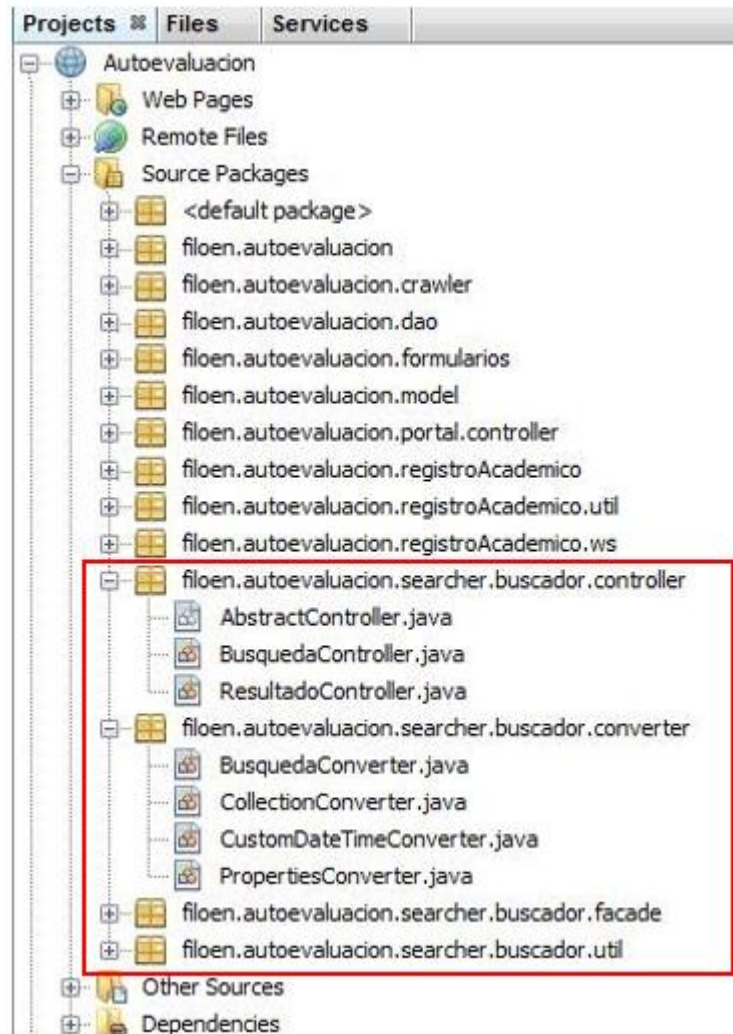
Projects Files Services

Autoevaluacion
Web Pages
Remote Files
Source Packages
<default package>
filoen.autoevaluacion
filoen.autoevaluacion.crawler
filoen.autoevaluacion.dao
filoen.autoevaluacion.formularios
filoen.autoevaluacion.model
filoen.autoevaluacion.portal.controller
filoen.autoevaluacion.registroAcademico
filoen.autoevaluacion.registroAcademico.util
filoen.autoevaluacion.registroAcademico.ws
filoen.autoevaluacion.searcher.buscador.controller
AbstractController.java
BusquedaController.java
ResultadoController.java
filoen.autoevaluacion.searcher.buscador.converter
BusquedaConverter.java
CollectionConverter.java
CustomDateTimeConverter.java
PropertiesConverter.java
filoen.autoevaluacion.searcher.buscador.facade
filoen.autoevaluacion.searcher.buscador.util
Other Sources
Dependencies